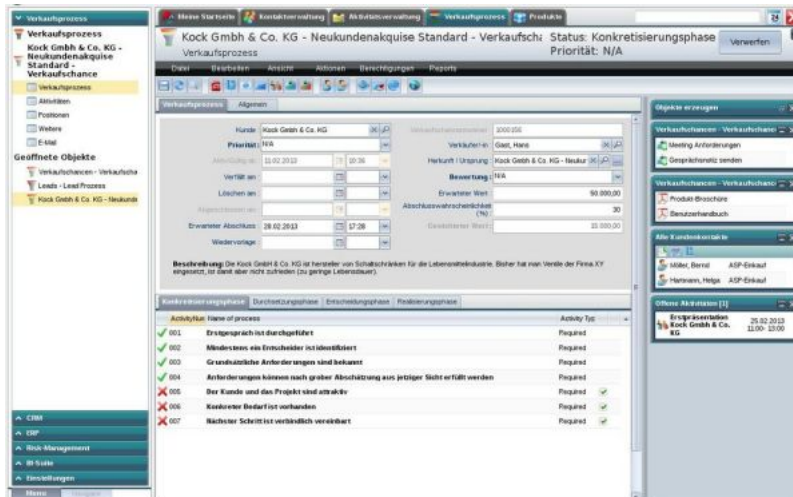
Verkaufsprozess

Verkaufsprozess

Kock Gmbh & Co. KG - Neukundenakquise Standard - Verkaufschance

Verkaufsprozess

Aktivitäten

Positionen

Weitere

E-Mail

Geöffnete Objekte

Verkaufschancen - Verkaufscha

Leads - Lead Prozess

Kock Gmbh & Co. KG - Neukunde

CRM

ERP

Risk-Management

BI-Suite

Einstellungen

Meine Startseite | Kontaktverwaltung | Aktivitätsverwaltung | Verkaufsprozess | Produkte

Kock Gmbh & Co. KG - Neukundenakquise Standard - Verkaufschance

Verkaufsprozess

Status: Konkretisierungsphase

Priorität: N/A

Verwerfen

Datei Bearbeiten Ansicht Aktionen Berechtigungen Reports

Verkaufsprozess | Allgemein

Kunde: Kock Gmbh & Co. KG

Priorität: N/A

Aktiv/Gültig ab: 11.02.2013 10:36

Verfällt am

Löschen am

Abgeschlossen am

Erwarteter Abschluss: 28.02.2013 17:28

Wiedervorlage

Verkaufschancennummer: 1000156

Verkäufer-in: Gast, Hans

Herkunft / Ursprung: Kock Gmbh & Co. KG - Neukur

Bewertung: N/A

Erwarteter Wert: 50.000,00

Abschlusswahrscheinlichkeit (%): 30

Gewichteter Wert: 15.000,00

Beschreibung: Die Kock GmbH & Co. KG ist hersteller von Schaltschränken für die Lebensmittelindustrie. Bisher hat man Ventile der Firma XY eingesetzt, ist damit aber nicht zufrieden (zu geringe Lebensdauer).

Konkretisierungsphase | Durchsetzungsphase | Entscheidungsphase | Realisierungsphase

| ActivityNu | Name of process | Activity Typ | |
|---|---|---|---|
| 001 | Erstgespräch ist durchgeführt | Required | |
| 002 | Mindestens ein Entscheider ist identifiziert | Required | |
| 003 | Grundsätzliche Anforderungen sind bekannt | Required | |
| 004 | Anforderungen können nach grober Abschätzung aus jetziger Sicht erfüllt werden | Required | |
| 005 | Der Kunde und das Projekt sind attraktiv | Required | ✓ |
| 006 | Konkreter Bedarf ist vorhanden | Required | ✓ |
| 007 | Nächster Schritt ist verbindlich vereinbart | Required | ✓ |

Objekte erzeugen

Verkaufschancen - Verkaufschance

Meeting Anforderungen

Gesprächsnotiz senden

Verkaufschancen - Verkaufschance

Produkt-Broschüre

Benutzerhandbuch

Alle Kundenkontakte

Müller, Bernd ASP-Einkauf

Hartmann, Helga ASP-Einkauf

Offene Aktivitäten [1]

Erstpräsentation Kock Gmbh & Co. KG 25.02.2013 11:00- 13:00